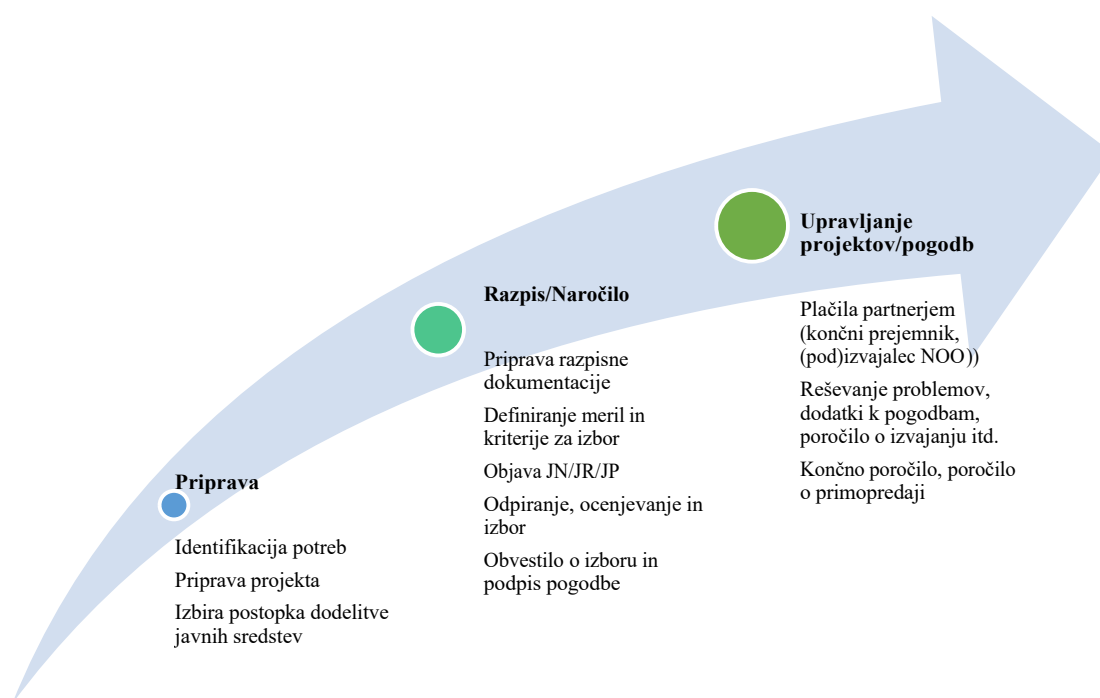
Priprava

Identifikacija potreb

Priprava projekta

Izbira postopka dodelitve javnih sredstev

Razpis/Naročilo

Priprava razpisne dokumentacije

Definiranje meril in kriterije za izbor

Objava JN/JR/JP

Odpiranje, ocenjevanje in izbor

Obvestilo o izboru in podpis pogodbe

Upravljanje projektov/pogodb

Plačila partnerjem (končni prejemnik, (pod)izvajalec NOO))

Reševanje problemov, dodatki k pogodbam, poročilo o izvajanju itd.

Končno poročilo, poročilo o primopredaji